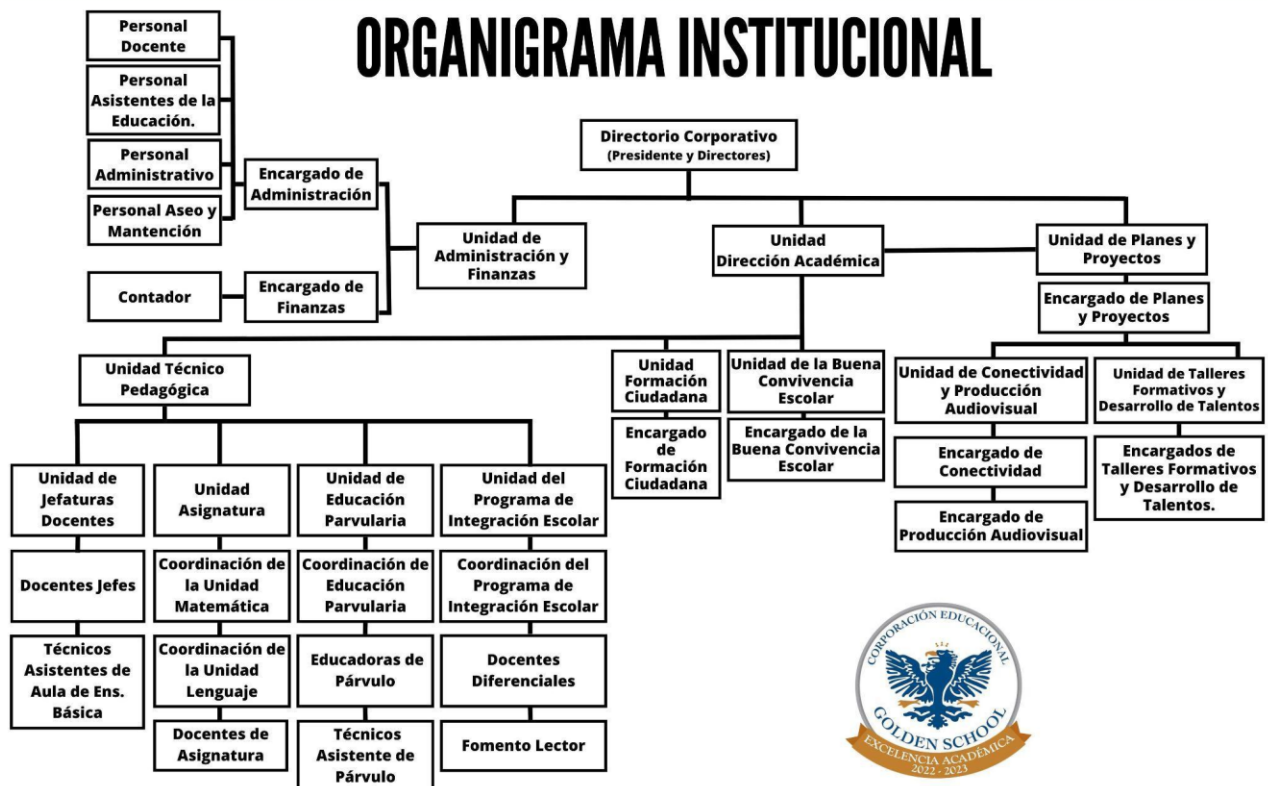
ORGANIGRAMA INSTITUCIONAL

Personal Docente

Personal Asistentes de la Educación.

Personal Administrativo

Personal Aseo y Mantención

Encargado de Administración

Contador

Encargado de Finanzas

Directorio Corporativo (Presidente y Directores)

Unidad de Administración y Finanzas

Unidad Dirección Académica

Unidad de Planes y Proyectos

Encargado de Planes y Proyectos

Unidad Técnico Pedagógica

Unidad Formación Ciudadana

Encargado de Formación Ciudadana

Unidad de la Buena Convivencia Escolar

Encargado de la Buena Convivencia Escolar

Unidad de Conectividad y Producción Audiovisual

Encargado de Conectividad

Encargado de Producción Audiovisual

Unidad de Talleres Formativos y Desarrollo de Talentos

Encargados de Talleres Formativos y Desarrollo de Talentos.

Unidad de Jefaturas Docentes

Docentes Jefes

Técnicos Asistentes de Aula de Ens. Básica

Unidad Asignatura

Coordinación de la Unidad Matemática

Coordinación de la Unidad Lenguaje

Docentes de Asignatura

Unidad de Educación Parvularia

Coordinación de Educación Parvularia

Educadoras de Párvulo

Técnicos Asistente de Párvulo

Unidad del Programa de Integración Escolar

Coordinación del Programa de Integración Escolar

Docentes Diferenciales

Fomento Lector

CORPORACIÓN EDUCACIONAL
GOLDEN SCHOOL
EXCELENCIA ACADÉMICA
2022 - 2023